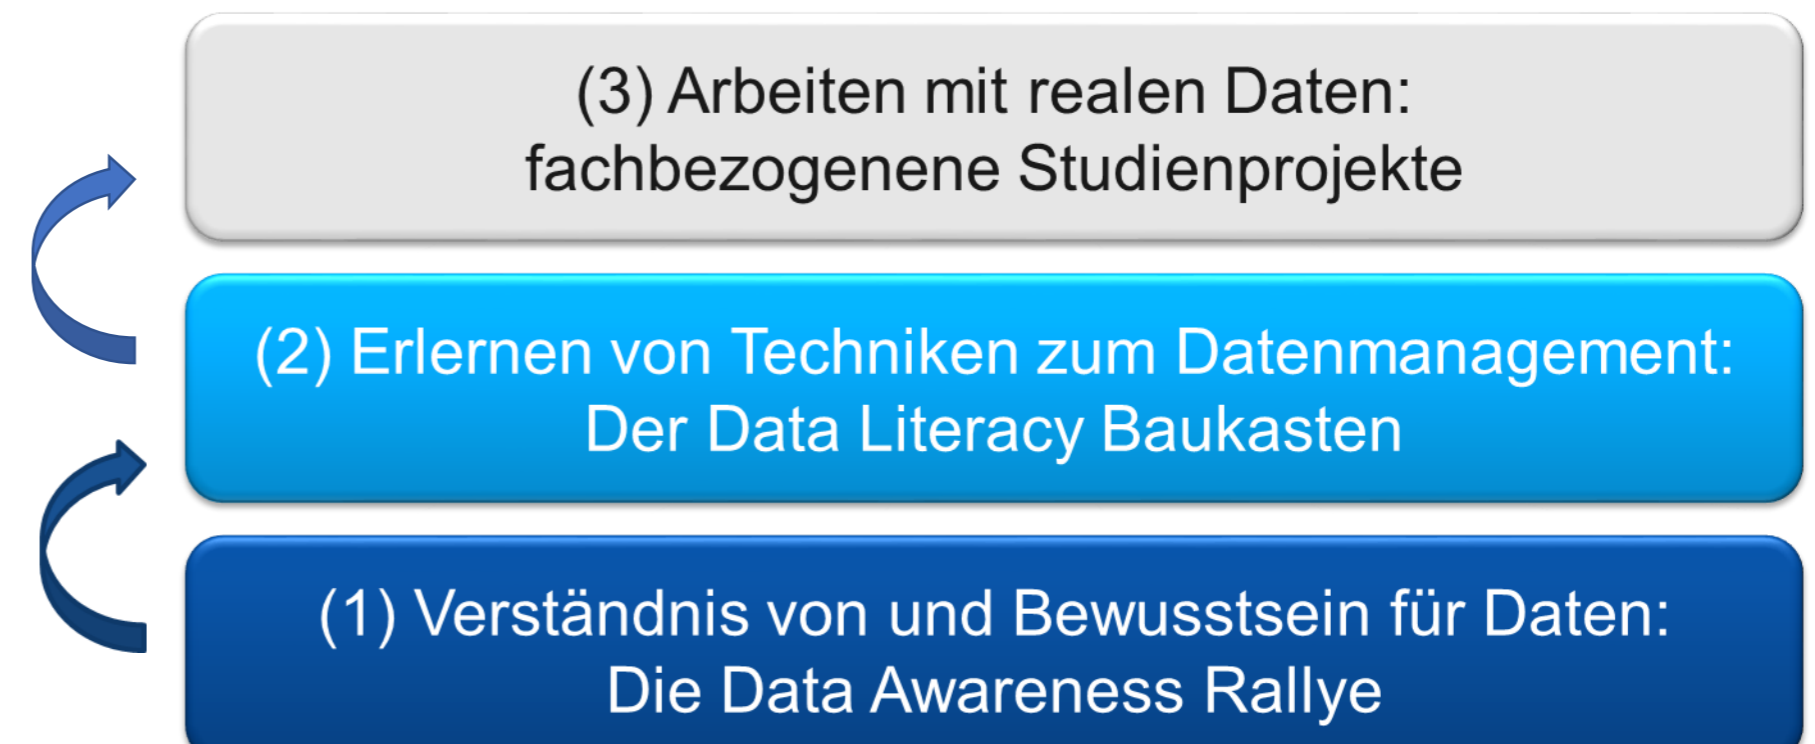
(3) Arbeiten mit realen Daten: fachbezogenene Studienprojekte

(2) Erlernen von Techniken zum Datenmanagement: Der Data Literacy Baukasten

(1) Verständnis von und Bewusstsein für Daten: Die Data Awareness Rallye